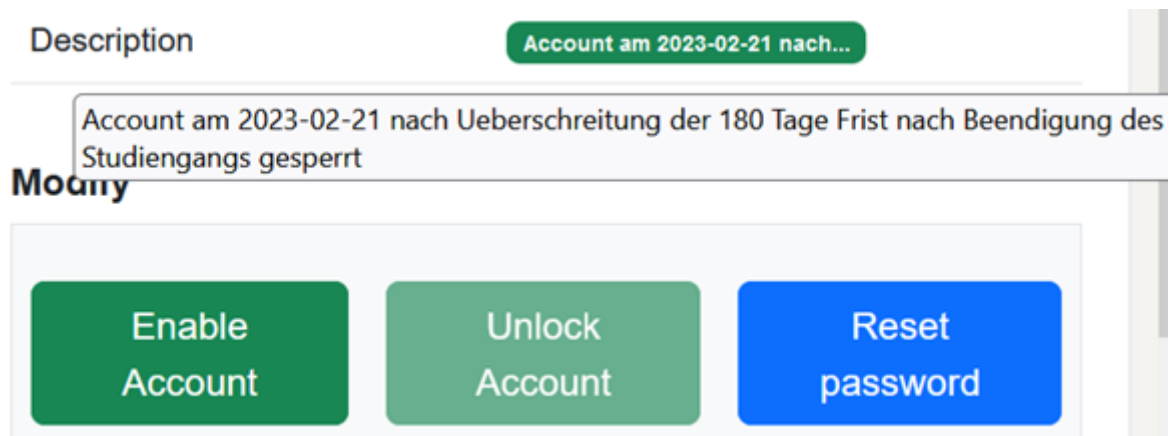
Description

Account am 2023-02-21 nach...

Account am 2023-02-21 nach Ueberschreitung der 180 Tage Frist nach Beendigung des Studiengangs gesperrt

Modify

Enable Account

Unlock Account

Reset password